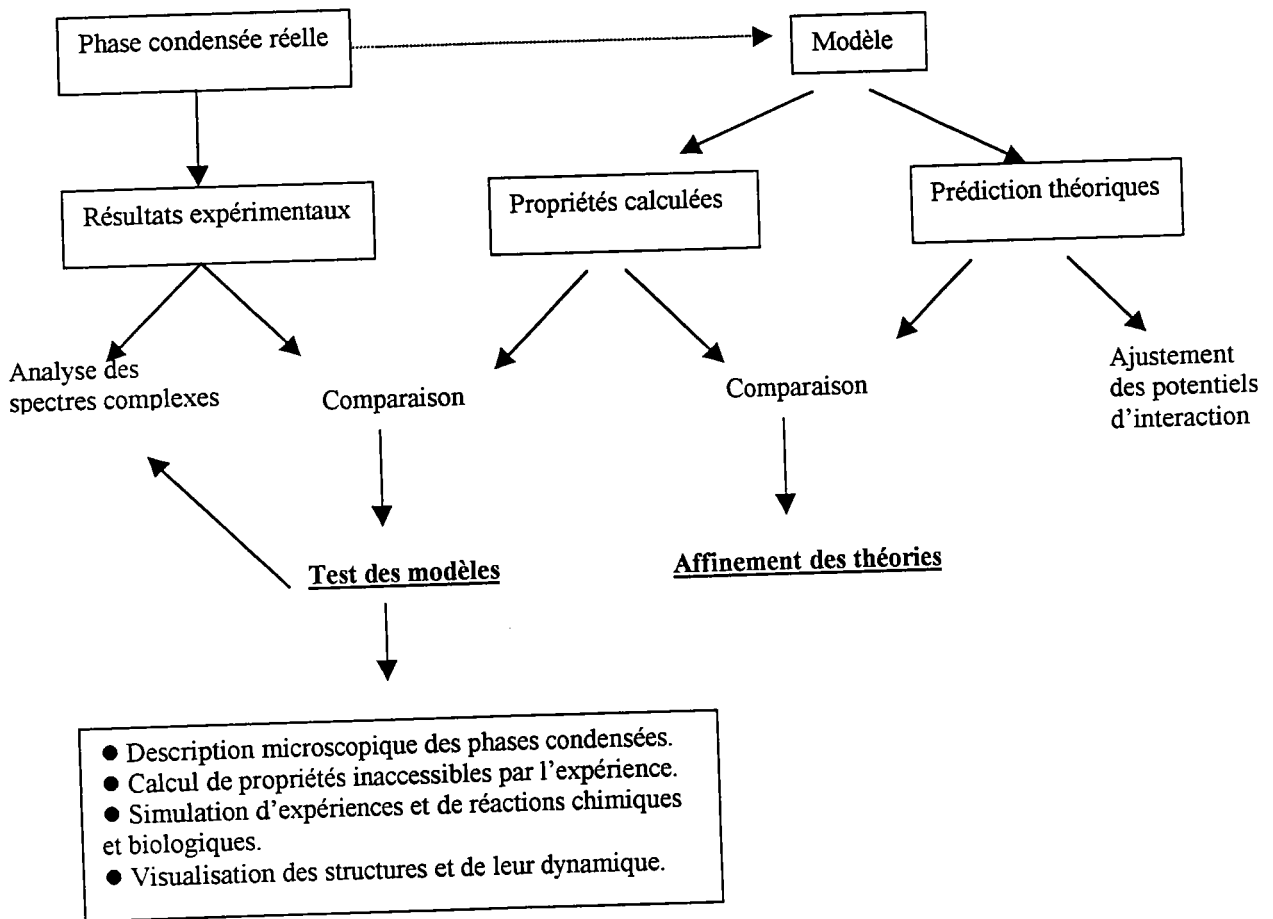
Phase condensée réelle

Modèle

Résultats expérimentaux

Propriétés calculées

Prédiction théoriques

Analyse des spectres complexes

Comparaison

Comparaison

Ajustement des potentiels d'interaction

**Test des modèles**

**Affinement des théories**

● Description microscopique des phases condensées.
● Calcul de propriétés inaccessibles par l'expérience.
● Simulation d'expériences et de réactions chimiques et biologiques.
● Visualisation des structures et de leur dynamique.